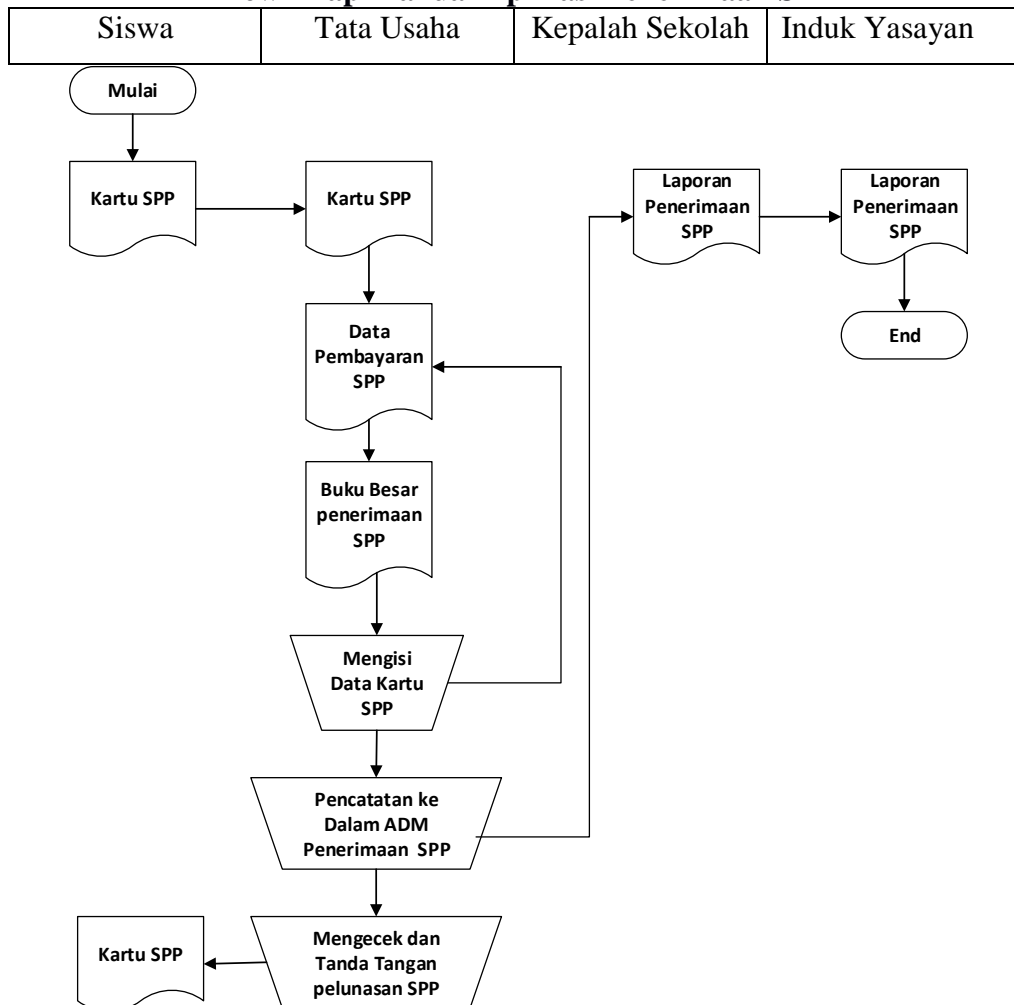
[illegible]

| Siswa | Tata Usaha | Kepalah Sekolah | Induk Yasayan |
|---|---|---|---|

Mulai

Kartu SPP

Kartu SPP

Laporan Penerimaan SPP

Laporan Penerimaan SPP

End

Data Pembayaran SPP

Buku Besar penerimaan SPP

Mengisi Data Kartu SPP

Pencatatan ke Dalam ADM Penerimaan SPP

Kartu SPP

Mengecek dan Tanda Tangan pelunasan SPP